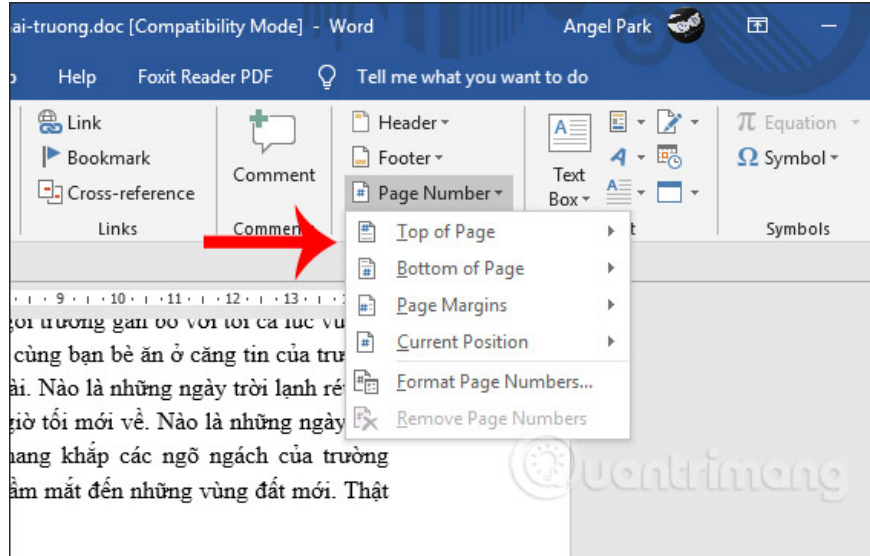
ai-truong.doc [Compatibility Mode] - Word

Angel Park

Help Foxit Reader PDF Tell me what you want to do

Link
Bookmark
Cross-reference
Links

Comment
Comme

Header
Footer
Page Number

Text Box

Equation
Symbol
Symbols

Top of Page
Bottom of Page
Page Margins
Current Position
Format Page Numbers...
Remove Page Numbers

9 · 10 · 11 · 12 · 13

gôi trường gắn bó với tôi cả lúc vu
cùng bạn bè ăn ở căng tin của trư
ài. Nào là những ngày trời lạnh ré
giờ tối mới về. Nào là những ngày
hang khắp các ngõ ngách của trường
ầm mắt đến những vùng đất mới. Thật

Quantrimang